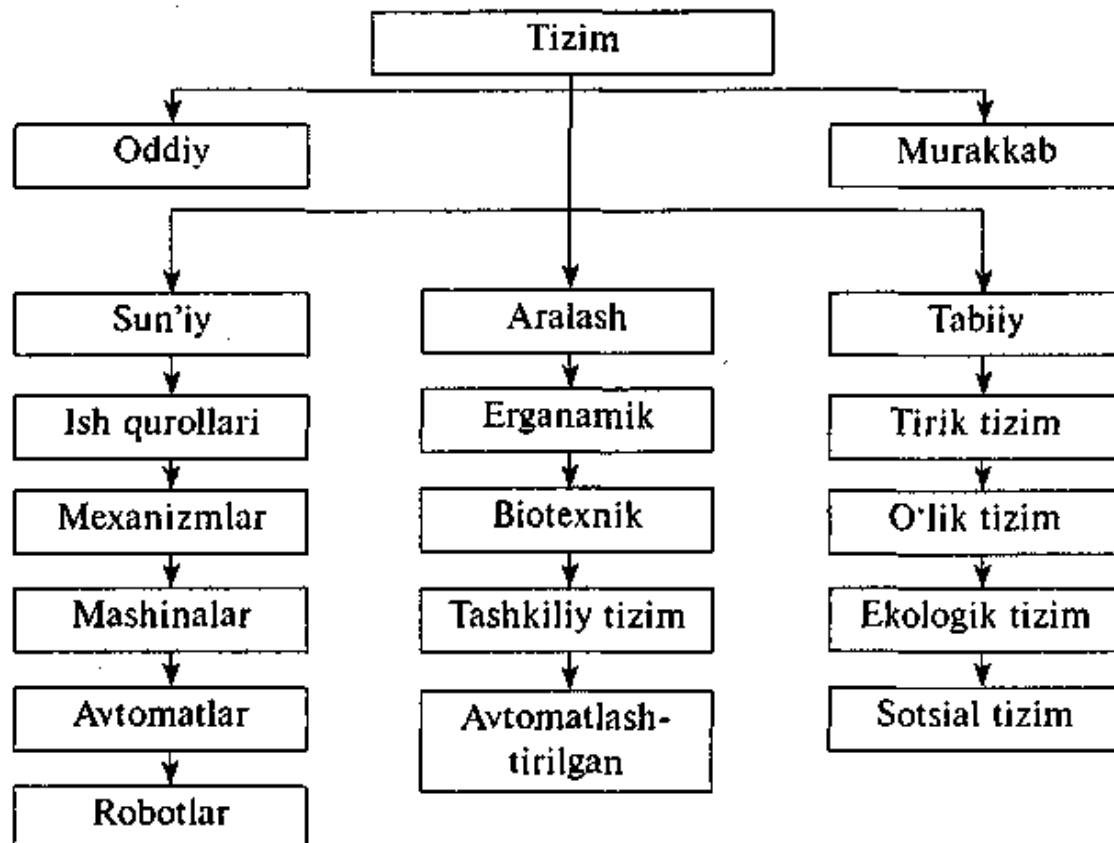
Tizim

Oddiy

Murakkab

Sun'iy

Ish qurollari

Mexanizmlar

Mashinalar

Avtomatlar

Robotlar

Aralash

Erganamik

Biotexnik

Tashkiliy tizim

Avtomatlashtirilgan

Tabiiy

Tirik tizim

O'lik tizim

Ekologik tizim

Sotsial tizim